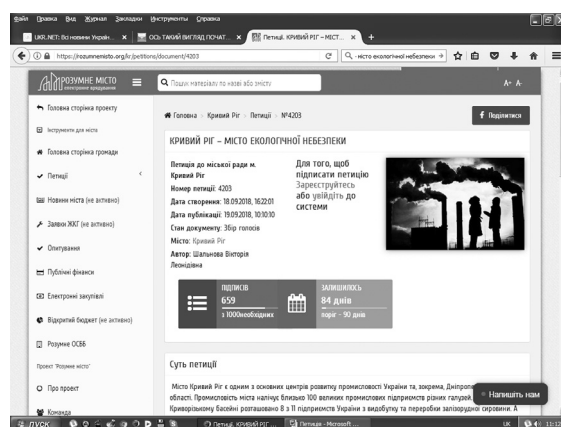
Файл Правка Вид Журнал Закладки Инструменты Справка

UKR.NET: Всі новини Україн... × | ОСЬ ТАКИЙ ВИГЛЯД ПОЧИНАТ... × | Петиції. КРИВИЙ РІГ – МІСТ... × | +

https://rozumnemisto.org/kr/petitions/document/4203

місто екологічної небезпеки

РОЗУМНЕ МІСТО

Пошук матеріалу по назві або змісту

A- A+

Головна сторінка проекту

Інструменти для міста

Головна сторінка громади

Петиції

Новини міста (не активно)

Заявки ЖКГ (не активно)

Опитування

Публічні фінанси

Електронні закупівлі

Відкритий бюджет (не активно)

Розумне ОСББ

Проект "Розумне місто"

Про проект

Команда

Головна › Кривий Ріг › Петиції › №4203

Поділитися

КРИВИЙ РІГ – МІСТО ЕКОЛОГІЧНОЇ НЕБЕЗПЕКИ

Петиція до міської ради м. Кривий Ріг

Номер петиції: 4203

Дата створення: 18.09.2018, 16:22:01

Дата публікації: 19.09.2018, 10:10:10

Стан документу: Збір голосів

Місто: Кривий Ріг

Автор: Шальнова Вікторія Леонідівна

Для того, щоб підписати петицію Зареєструйтесь або увійдіть до системи

ПІДПИСІВ 659 з 1000необхідних

ЗАЛИШИЛОСЬ 84 днів поріг - 90 днів

Суть петиції

Місто Кривий Ріг є одним з основних центрів розвитку промисловості України та, зокрема, Дніпропе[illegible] області. Промисловість міста налічує близько 100 великих промислових підприємств різних галузей. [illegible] Криворізькому басейні розташовано 8 з 11 підприємств України з видобутку та переробки залізорудної сировини. А

Напишіть нам

ПУСК | Петиції. КРИВИЙ РІГ ... | Петиция - Microsoft ... | UK | 11:12